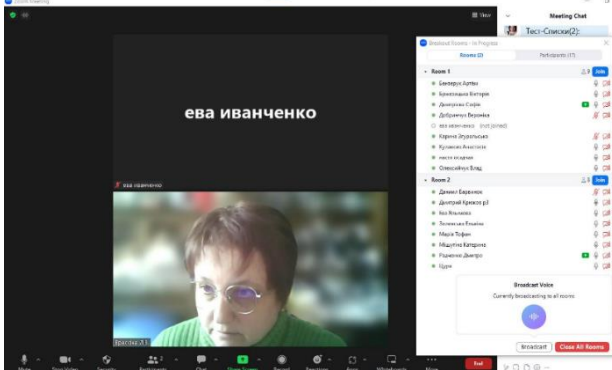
Zoom Meeting

Meeting Chat

Тест-Списки(2):

Breakout Rooms - In Progress

Rooms (2)

Participants (17)

Room 1

Join

Бенедюк Артем

Бриндзьова Вікторія

Дмитрова Софія

Добрянська Вероніка

ева иванченко (not joined)

Карина Згуральська

Куликова Анастасія

настя клюкан

Олексійчук Влад

Room 2

Join

Даниил Баранов

Дмитрий Крисов р3

Ева Ильчева

Зелінська Емілія

Марія Тофан

Міщутіна Катерина

Радченко Дмитро

Цура

ева иванченко

Broadcast Voice

Currently broadcasting to all rooms

Broadcast

Close All Rooms

ева иванченко

End